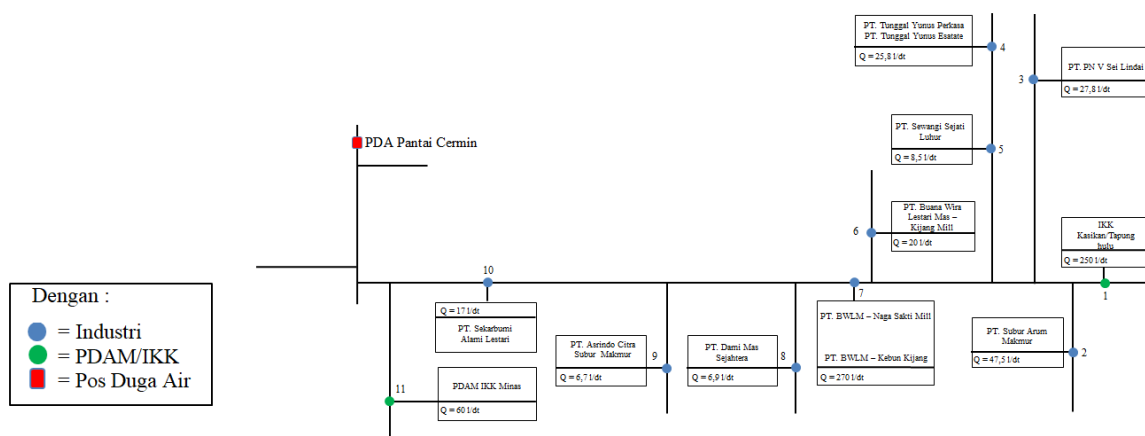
PT. Tunggal Yunus Perkasa
PT. Tunggal Yunus Esatate
Q = 25,8 l/dt

4

3

PT. PN V Sei Lindai
Q = 27,8 l/dt

PDA Pantai Cermin

PT. Sewangi Sejati Luhur
Q = 8,5 l/dt

5

6

PT. Buana Wira Lestari Mas – Kijang Mill
Q = 20 l/dt

IKK Kasikan/Tapung hulu
Q = 250 l/dt

1

Dengan :
= Industri
= PDAM/IKK
= Pos Duga Air

10

Q = 17 l/dt
PT. Sekarbumi Alami Lestari

7

PT. BWLM – Naga Sakti Mill

PT. BWLM – Kebun Kijang
Q = 270 l/dt

PT. Subur Arum Makmur
Q = 47,5 l/dt

2

PT. Asrindo Citra Subur Makmur
Q = 6,7 l/dt

9

PT. Dami Mas Sejahtera
Q = 6,9 l/dt

8

11

PDAM IKK Minas
Q = 60 l/dt